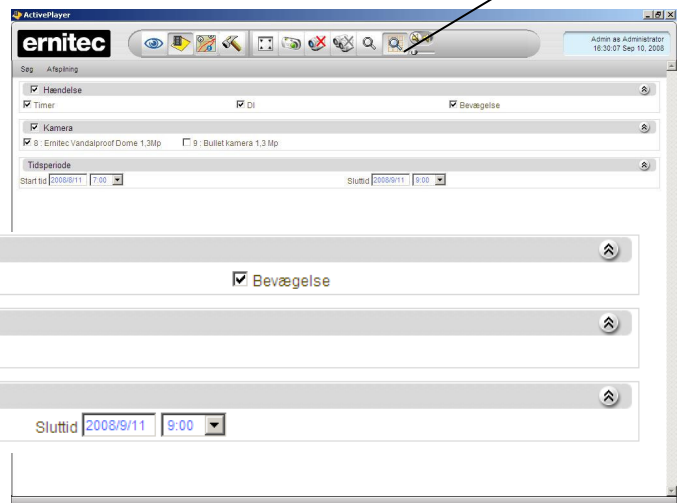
ActivePlayer

ernitec

Admin as Administrator
16:30:07 Sep 10, 2008

Søg Afspilning

☑ Hændelse
☑ Timer ☑ DI ☑ Bevægelse

☑ Kamera
☑ 8 : Ernitec Vandalproof Dome 1,3Mp ☐ 9 : Bullet kamera 1,3 Mp

Tidsperiode
Start tid 2008/8/11 7:00 Sluttid 2008/9/11 9:00

☑ Bevægelse

Sluttid 2008/9/11 9:00